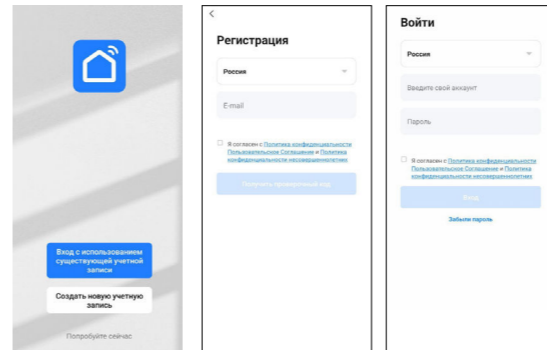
Вход с использованием существующей учетной записи

Создать новую учетную запись

Попробуйте сейчас

<

Регистрация

Россия

E-mail

Я согласен с Политика конфиденциальности Пользовательское Соглашение и Политика конфиденциальности несовершеннолетних

Получить проверочный код

Войти

Россия

Введите свой аккаунт

Пароль

Я согласен с Политика конфиденциальности Пользовательское Соглашение и Политика конфиденциальности несовершеннолетних

Вход

Забыли пароль